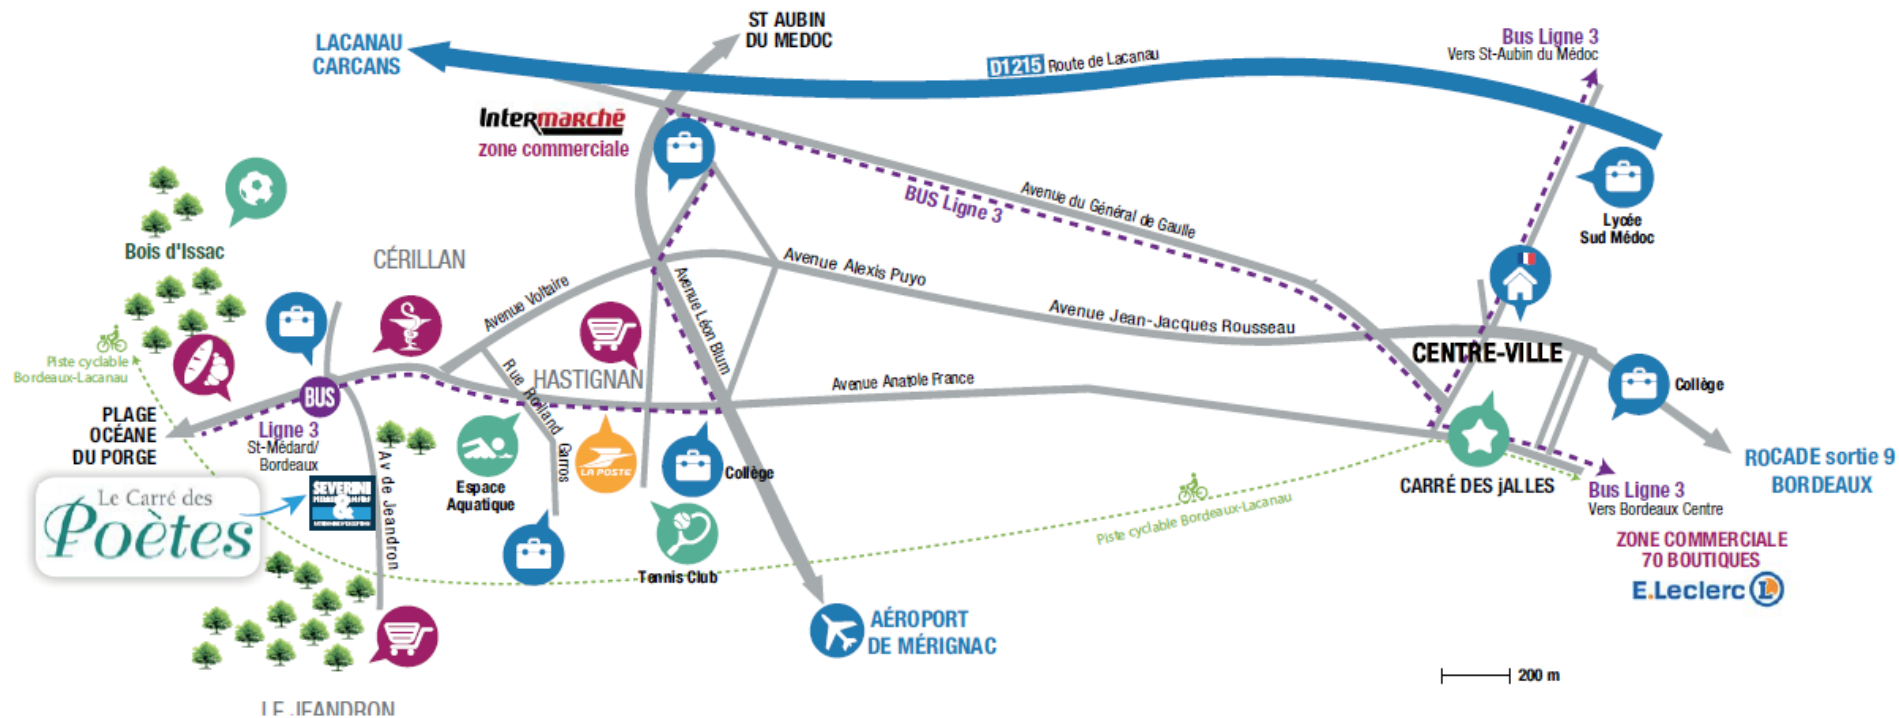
LACANAU
CARCANS

ST AUBIN
DU MEDOC

D1215 Route de Lacanau

Bus Ligne 3
Vers St-Aubin du Médoc

Intermarché
zone commerciale

BUS Ligne 3

Avenue du Général de Gaulle

Lycée
Sud Médoc

Bois d'Issac

CÉRILLAN

Avenue Voltaire

Avenue Alexis Puyo

Avenue Léon Blum

Avenue Jean-Jacques Rousseau

CENTRE-VILLE

Piste cyclable
Bordeaux-Lacanau

HASTIGNAN

Rue Roland Garros

Avenue Anatole France

Collège

BUS

PLAGE
OCÉANE
DU PORGE

Ligne 3
St-Médard/
Bordeaux

Av de Jeandron

Espace
Aquatique

LA POSTE

Collège

CARRÉ DES JALLES

Bus Ligne 3
Vers Bordeaux Centre

ROCADE sortie 9
BORDEAUX

Le Carré des
Poètes

SEVERINI
&

Piste cyclable Bordeaux-Lacanau

Tennis Club

ZONE COMMERCIALE
70 BOUTIQUES
E.Leclerc

AÉROPORT
DE MÉRIGNAC

200 m

LE JEANDRON